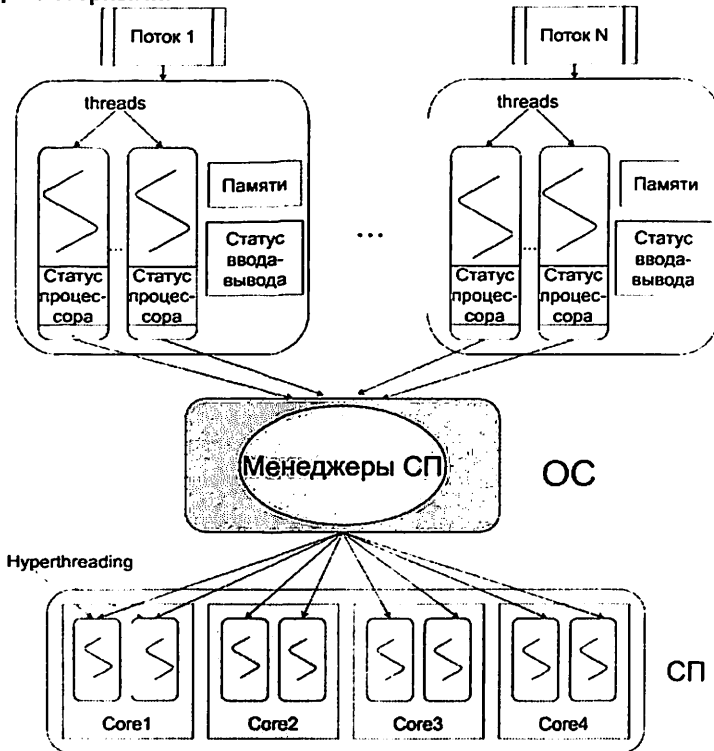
Поток 1

Поток N

threads

threads

Памяти

Статус ввода-вывода

Статус процессора

Статус процессора

...

...

Памяти

Статус ввода-вывода

Статус процессора

Статус процессора

Менеджеры СП

ОС

Hyperthreading

Core1

Core2

Core3

Core4

СП